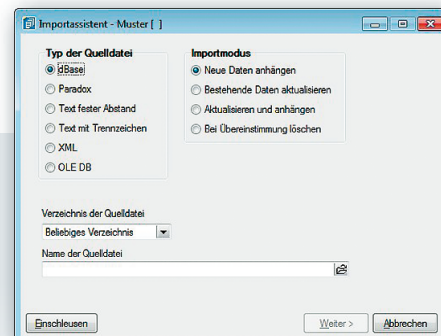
Importassistent - Muster [ ]

Typ der Quelldatei
dBase
Paradox
Text fester Abstand
Text mit Trennzeichen
XML
OLE DB

Importmodus
Neue Daten anhängen
Bestehende Daten aktualisieren
Aktualisieren und anhängen
Bei Übereinstimmung löschen

Verzeichnis der Quelldatei
Beliebiges Verzeichnis

Name der Quelldatei

Einschleusen
Weiter >
Abbrechen